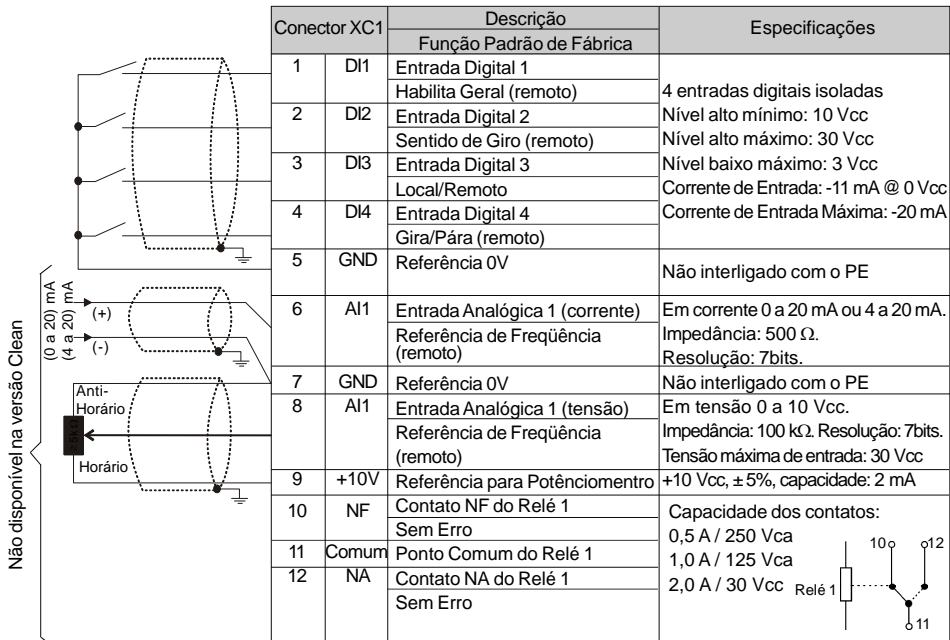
Não disponível na versão Clean

(0 a 20) mA
(4 a 20) mA
(+)
(-)
Anti-Horário
5k
Horário

| Conector XC1 | | Descrição / Função Padrão de Fábrica | Especificações |
|---|---|---|---|
| 1 | DI1 | Entrada Digital 1 / Habilita Geral (remoto) | 4 entradas digitais isoladas<br>Nível alto mínimo: 10 Vcc<br>Nível alto máximo: 30 Vcc<br>Nível baixo máximo: 3 Vcc<br>Corrente de Entrada: -11 mA @ 0 Vcc<br>Corrente de Entrada Máxima: -20 mA |
| 2 | DI2 | Entrada Digital 2 / Sentido de Giro (remoto) | |
| 3 | DI3 | Entrada Digital 3 / Local/Remoto | |
| 4 | DI4 | Entrada Digital 4 / Gira/Pára (remoto) | |
| 5 | GND | Referência 0V | Não interligado com o PE |
| 6 | AI1 | Entrada Analógica 1 (corrente) / Referência de Freqüência (remoto) | Em corrente 0 a 20 mA ou 4 a 20 mA.<br>Impedância: 500 $\Omega$.<br>Resolução: 7bits. |
| 7 | GND | Referência 0V | Não interligado com o PE |
| 8 | AI1 | Entrada Analógica 1 (tensão) / Referência de Freqüência (remoto) | Em tensão 0 a 10 Vcc.<br>Impedância: 100 k$\Omega$. Resolução: 7bits.<br>Tensão máxima de entrada: 30 Vcc |
| 9 | +10V | Referência para Potênciomentro | +10 Vcc, ± 5%, capacidade: 2 mA |
| 10 | NF | Contato NF do Relé 1 / Sem Erro | Capacidade dos contatos:<br>0,5 A / 250 Vca<br>1,0 A / 125 Vca<br>2,0 A / 30 Vcc |
| 11 | Comum | Ponto Comum do Relé 1 | |
| 12 | NA | Contato NA do Relé 1 / Sem Erro | |

10
12
Relé 1
11